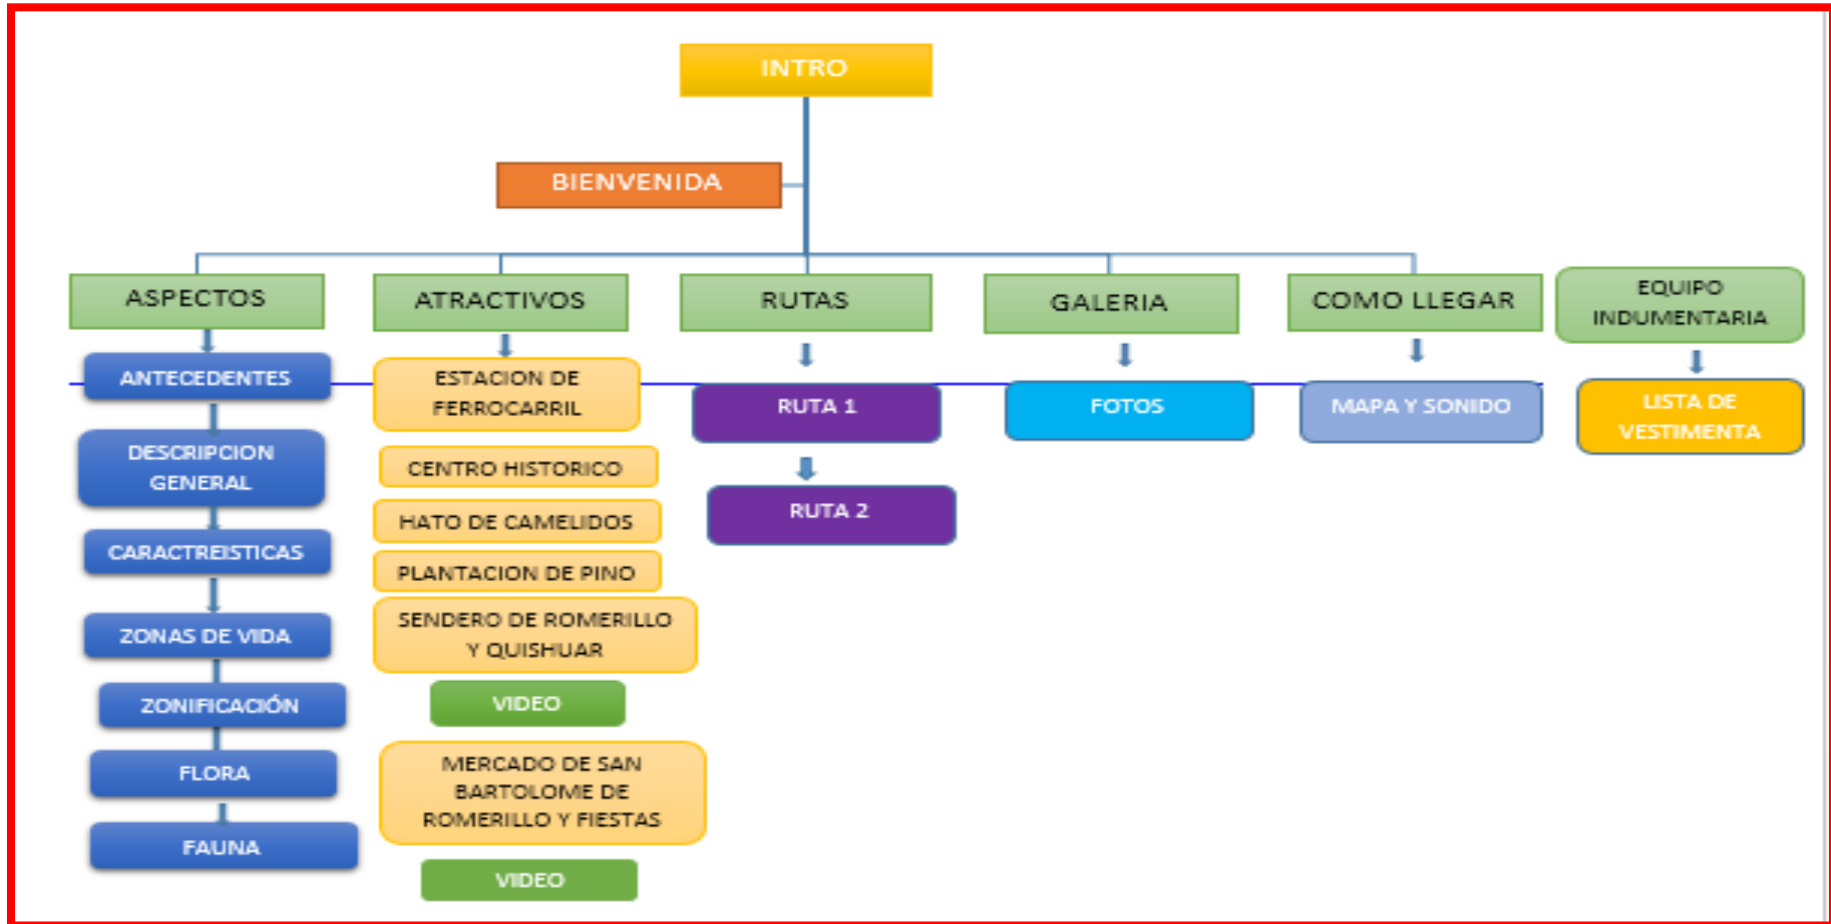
INTRO

BIENVENIDA

ASPECTOS

ANTECEDENTES

DESCRIPCION GENERAL

CARACTREISTICAS

ZONAS DE VIDA

ZONIFICACIÓN

FLORA

FAUNA

ATRACTIVOS

ESTACION DE FERROCARRIL

CENTRO HISTORICO

HATO DE CAMELIDOS

PLANTACION DE PINO

SENDERO DE ROMERILLO Y QUISHUAR

VIDEO

MERCADO DE SAN BARTOLOME DE ROMERILLO Y FIESTAS

VIDEO

RUTAS

RUTA 1

RUTA 2

GALERIA

FOTOS

COMO LLEGAR

MAPA Y SONIDO

EQUIPO INDUMENTARIA

LISTA DE VESTIMENTA